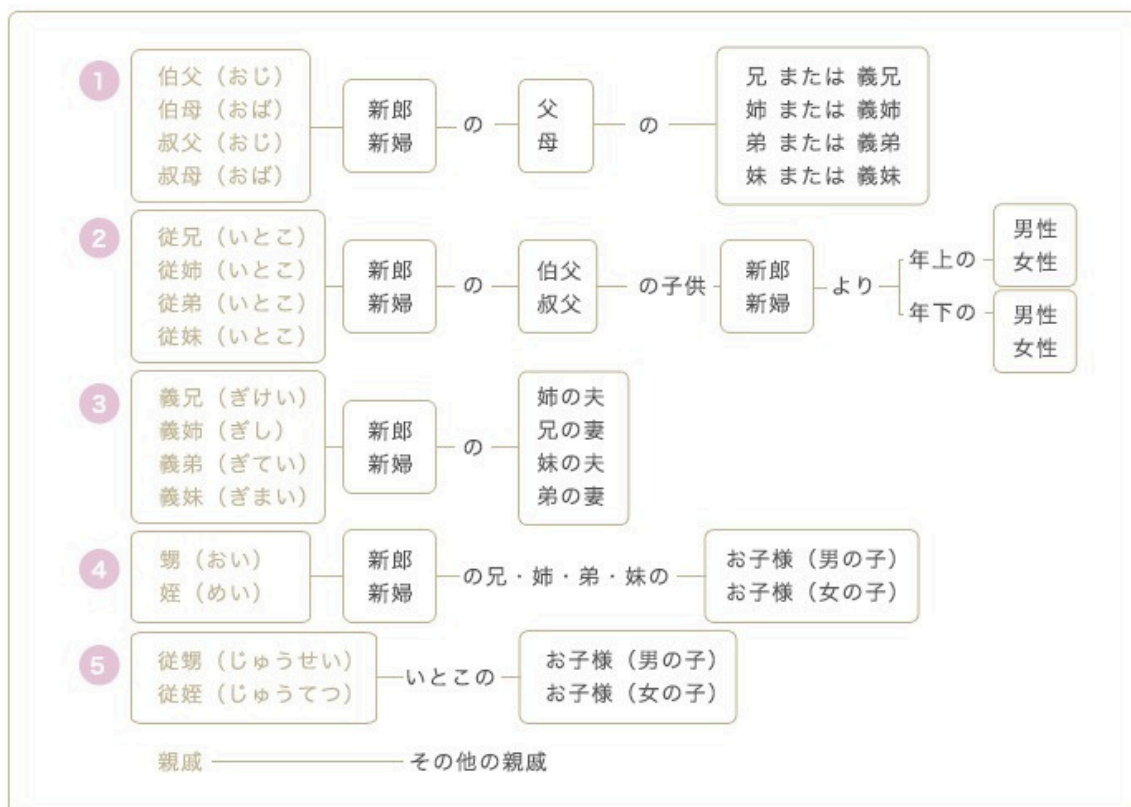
1
伯父（おじ）
伯母（おば）
叔父（おじ）
叔母（おば）
新郎
新婦
の
父
母
の
兄 または 義兄
姉 または 義姉
弟 または 義弟
妹 または 義妹

2
従兄（いとこ）
従姉（いとこ）
従弟（いとこ）
従妹（いとこ）
新郎
新婦
の
伯父
叔父
の子供
新郎
新婦
より
年上の
男性
女性
年下の
男性
女性

3
義兄（ぎけい）
義姉（ぎし）
義弟（ぎてい）
義妹（ぎまい）
新郎
新婦
の
姉の夫
兄の妻
妹の夫
弟の妻

4
甥（おい）
姪（めい）
新郎
新婦
の兄・姉・弟・妹の
お子様（男の子）
お子様（女の子）

5
従甥（じゅうせい）
従姪（じゅうてつ）
いとこの
お子様（男の子）
お子様（女の子）

親戚
その他の親戚